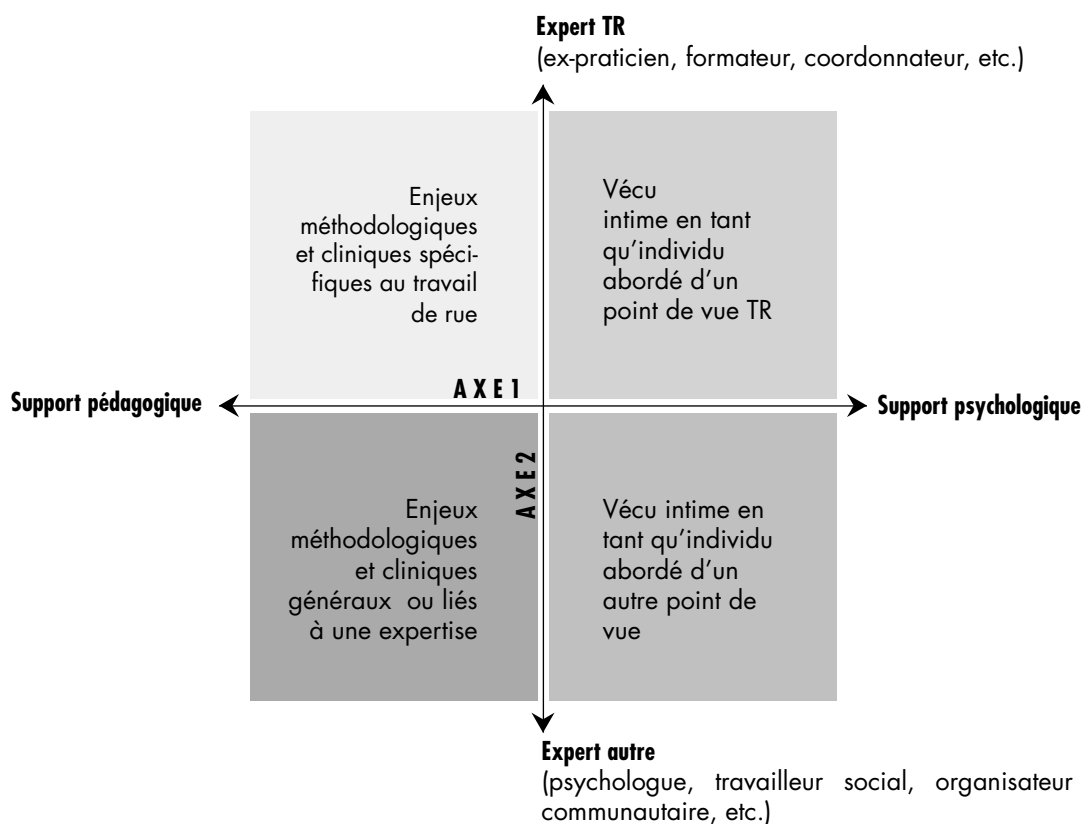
Expert TR
(ex-praticien, formateur, coordonnateur, etc.)

Enjeux méthodologiques et cliniques spécifiques au travail de rue

Vécu intime en tant qu'individu abordé d'un point de vue TR

AXE 1

Support pédagogique

Support psychologique

AXE 2

Enjeux méthodologiques et cliniques généraux ou liés à une expertise

Vécu intime en tant qu'individu abordé d'un autre point de vue

Expert autre
(psychologue, travailleur social, organisateur communautaire, etc.)